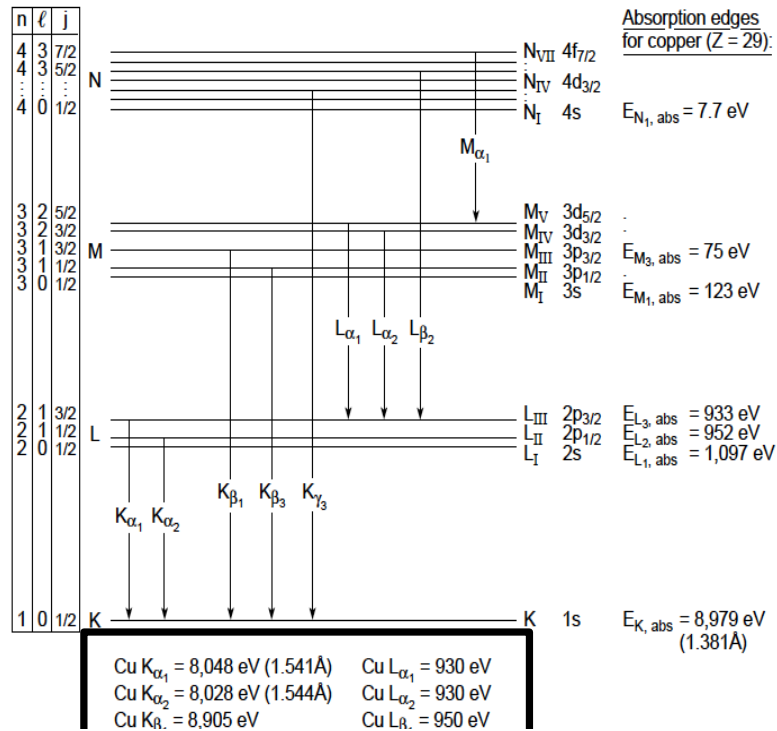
| n | ℓ | j |
|---|---|---|
| 4 | 3 | 7/2 |
| 4 | 3 | 5/2 |
| ⋮ | ⋮ | ⋮ |
| 4 | 0 | 1/2 |
| 3 | 2 | 5/2 |
| 3 | 2 | 3/2 |
| 3 | 1 | 3/2 |
| 3 | 1 | 1/2 |
| 3 | 0 | 1/2 |
| 2 | 1 | 3/2 |
| 2 | 1 | 1/2 |
| 2 | 0 | 1/2 |
| 1 | 0 | 1/2 |

N

M

L

K

Absorption edges for copper (Z = 29):

$N_{VII}$ $4f_{7/2}$

$N_{IV}$ $4d_{3/2}$

$N_I$ 4s $E_{N_1, abs}$ = 7.7 eV

$M_{\alpha_1}$

$M_V$ $3d_{5/2}$

$M_{IV}$ $3d_{3/2}$

$M_{III}$ $3p_{3/2}$ $E_{M_3, abs}$ = 75 eV

$M_{II}$ $3p_{1/2}$

$M_I$ 3s $E_{M_1, abs}$ = 123 eV

$L_{\alpha_1}$ $L_{\alpha_2}$ $L_{\beta_2}$

$L_{III}$ $2p_{3/2}$ $E_{L_3, abs}$ = 933 eV

$L_{II}$ $2p_{1/2}$ $E_{L_2, abs}$ = 952 eV

$L_I$ 2s $E_{L_1, abs}$ = 1,097 eV

$K_{\alpha_1}$ $K_{\alpha_2}$ $K_{\beta_1}$ $K_{\beta_3}$ $K_{\gamma_3}$

K 1s $E_{K, abs}$ = 8,979 eV (1.381Å)

Cu $K_{\alpha_1}$ = 8,048 eV (1.541Å) Cu $L_{\alpha_1}$ = 930 eV

Cu $K_{\alpha_2}$ = 8,028 eV (1.544Å) Cu $L_{\alpha_2}$ = 930 eV

Cu $K_{\beta_1}$ = 8,905 eV Cu $L_{\beta_2}$ = 950 eV